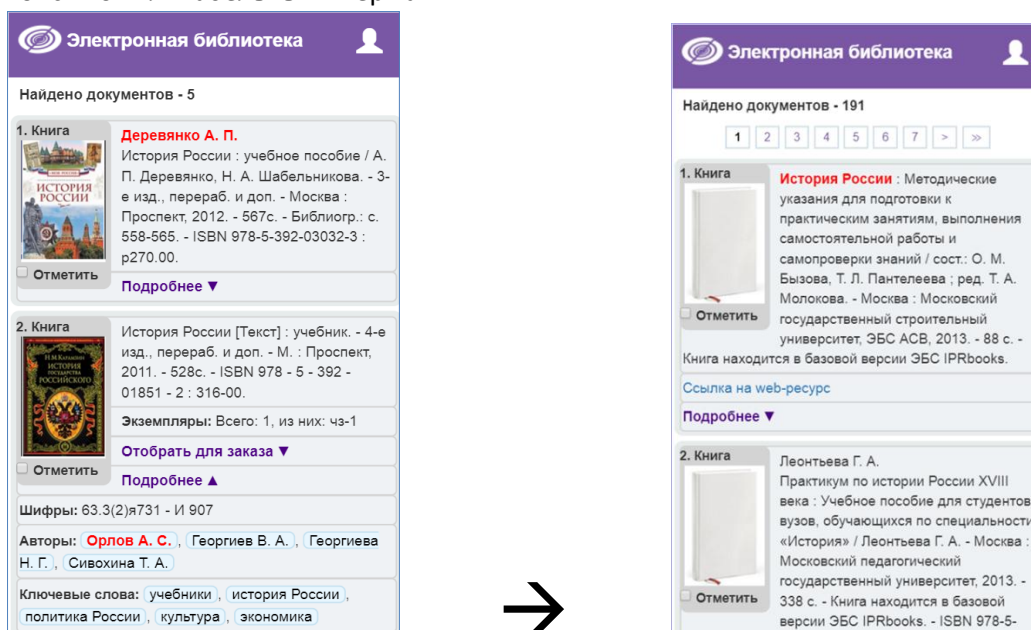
Электронная библиотека

Найдено документов - 5

1. Книга
Деревянко А. П.
История России : учебное пособие / А. П. Деревянко, Н. А. Шабельникова. - 3-е изд., перераб. и доп. - Москва : Проспект, 2012. - 567с. - Библиогр.: с. 558-565. - ISBN 978-5-392-03032-3 : р270.00.
Отметить
Подробнее ▼

2. Книга
История России [Текст] : учебник. - 4-е изд., перераб. и доп. - М. : Проспект, 2011. - 528с. - ISBN 978 - 5 - 392 - 01851 - 2 : 316-00.
Экземпляры: Всего: 1, из них: чз-1
Отобрать для заказа ▼
Отметить
Подробнее ▲
Шифры: 63.3(2)я731 - И 907
Авторы: Орлов А. С., Георгиев В. А., Георгиева Н. Г., Сивохина Т. А.
Ключевые слова: учебники, история России, политика России, культура, экономика

→

Электронная библиотека

Найдено документов - 191
1 2 3 4 5 6 7 > »

1. Книга
История России : Методические указания для подготовки к практическим занятиям, выполнения самостоятельной работы и самопроверки знаний / сост.: О. М. Бызова, Т. Л. Пантелеева ; ред. Т. А. Молокова. - Москва : Московский государственный строительный университет, ЭБС АСВ, 2013. - 88 с. - Книга находится в базовой версии ЭБС IPRbooks.
Отметить
Ссылка на web-ресурс
Подробнее ▼

2. Книга
Леонтьева Г. А.
Практикум по истории России XVIII века : Учебное пособие для студентов вузов, обучающихся по специальности «История» / Леонтьева Г. А. - Москва : Московский педагогический государственный университет, 2013. - 338 с. - Книга находится в базовой версии ЭБС IPRbooks. - ISBN 978-5-
Отметить